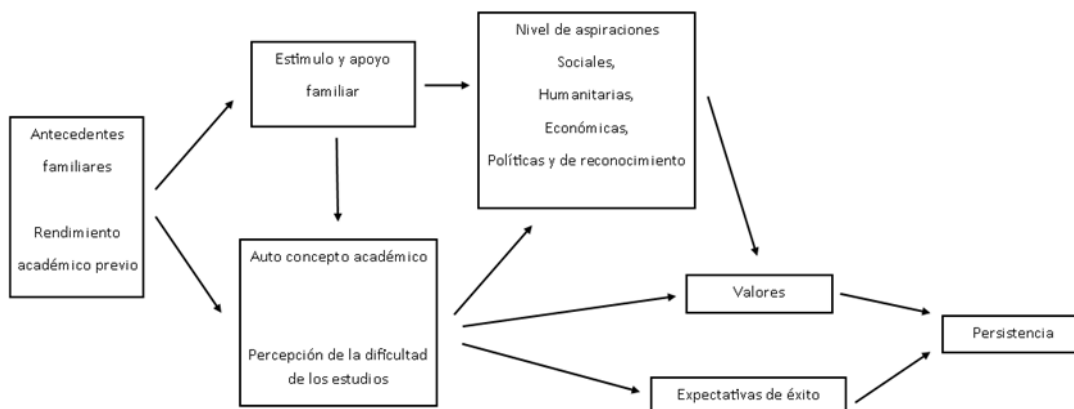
Antecedentes familiares

Rendimiento académico previo

Estimulo y apoyo familiar

Auto concepto académico

Percepción de la dificultad de los estudios

Nivel de aspiraciones
Sociales,
Humanitarias,
Económicas,
Políticas y de reconocimiento

Valores

Expectativas de éxito

Persistencia